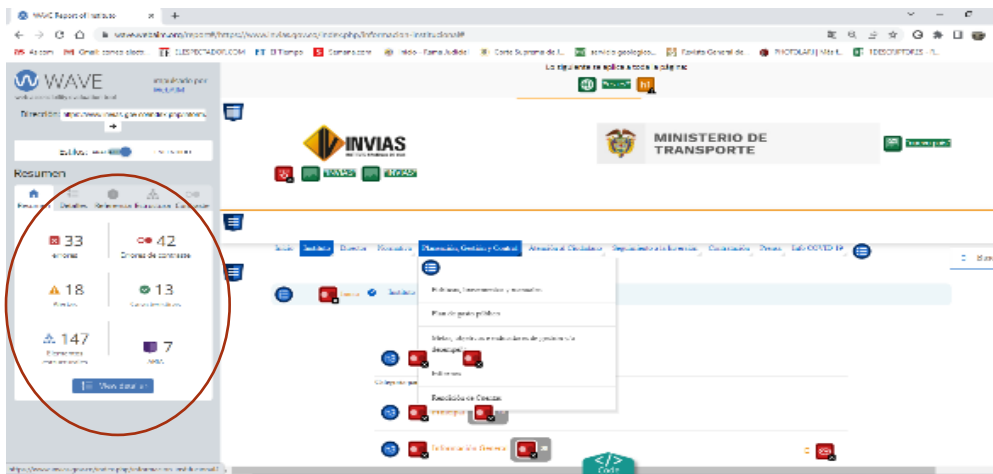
WAVE Report of Instituto ×  +

wave.webaim.org/report#/https://www.invias.gov.co/index.php/informacion-institucional#

As.com  Gmail correo electr...  ELESPECTADOR.COM  El Tiempo  Semana.com  Radio Rama Judicial  Corte Suprema de J...  servicio geologico...  Gaceta General de...  PHOTOLAB | Mis f...  DESCRIPTORES - TI...

WAVE
web accessibility evaluation tool
Auspiciado por WebAIM

Dirección: https://www.invias.gov.co/index.php/informa

Estilos: ON  OFF

Resumen

Resumen  Detalles  Referencia  Estructura  Contraste

33
Errores

42
Errores de contraste

18
Alertas

13
Características

147
Elementos estructurales

7
ARIA

Ver detalles

https://www.invias.gov.co/index.php/informacion-institucional#

Lo siguiente se aplica a toda la página:

INVIAS

MINISTERIO DE TRANSPORTE

Inicio  Instituto  Directorio  Normativa  Planeación, Gestión y Control  Atención al Ciudadano  Seguimiento a la Inversión  Contratación  Prensa  Info COVID-19

Inicio  Instituto

Políticas, lineamientos y manuales

Plan de gasto público

Metas, objetivos e indicadores de gestión y/o desempeño

Informes

Rendición de Cuentas

Categorías

Información General

Code